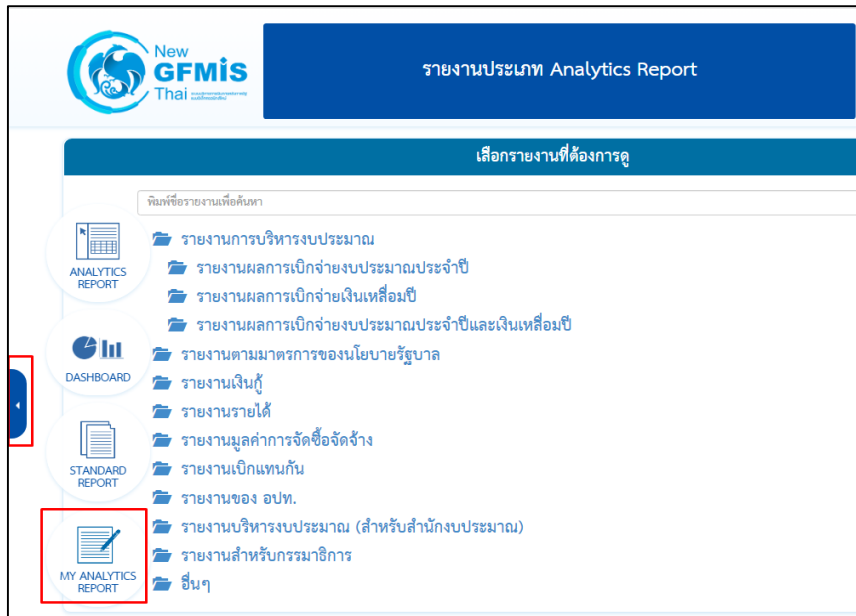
New GFMIS Thai

รายงานประเภท Analytics Report

เลือกรายงานที่ต้องการดู

พิมพ์ชื่อรายงานเพื่อค้นหา

ANALYTICS REPORT

DASHBOARD

STANDARD REPORT

MY ANALYTICS REPORT

รายงานการบริหารงบประมาณ
รายงานผลการเบิกจ่ายงบประมาณประจำปี
รายงานผลการเบิกจ่ายเงินเหลื่อมปี
รายงานผลการเบิกจ่ายงบประมาณประจำปีและเงินเหลื่อมปี
รายงานตามมาตรการของนโยบายรัฐบาล
รายงานเงินกู้
รายงานรายได้
รายงานมูลค่าการจัดซื้อจัดจ้าง
รายงานเบิกแทนกัน
รายงานของ อปท.
รายงานบริหารงบประมาณ (สำหรับสำนักงบประมาณ)
รายงานสำหรับกรรมาธิการ
อื่นๆ